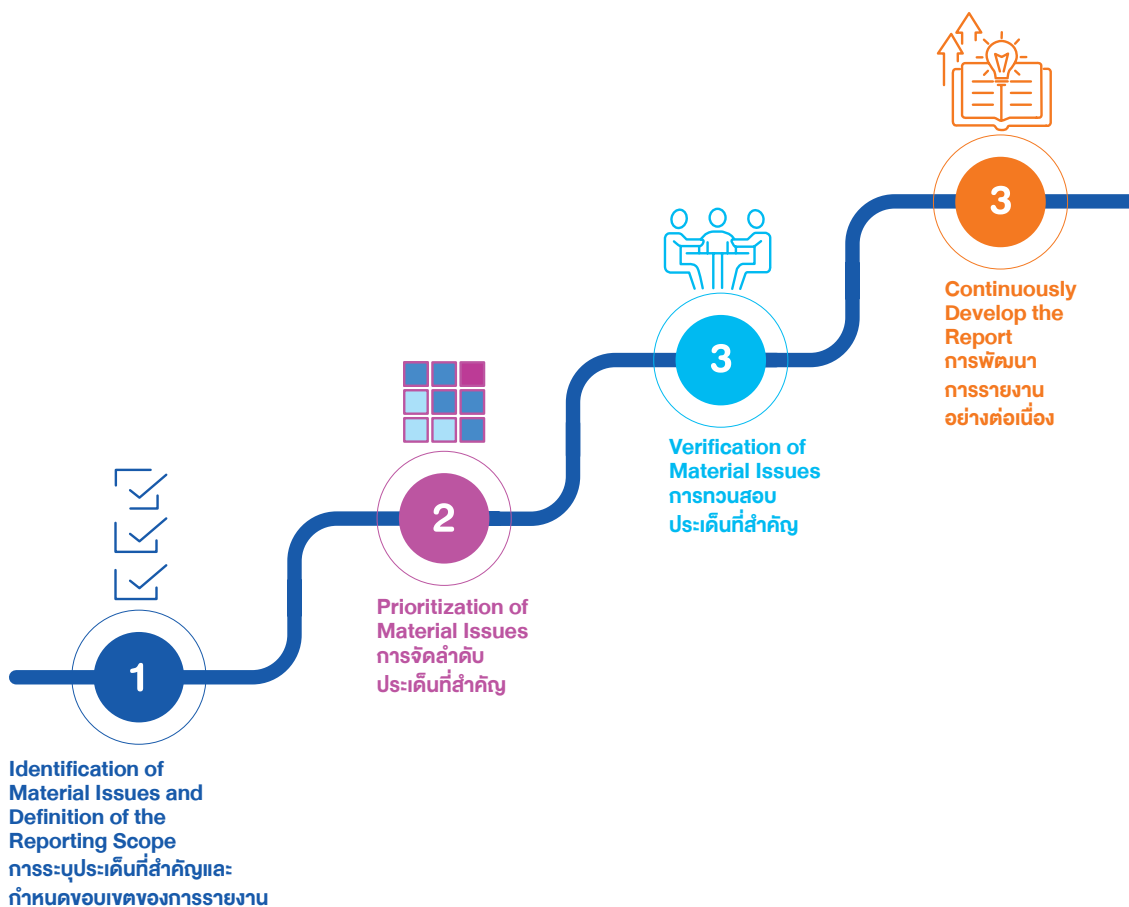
1

Identification of Material Issues and Definition of the Reporting Scope
การระบุประเด็นที่สำคัญและกำหนดขอบเขตของการรายงาน

2

Prioritization of Material Issues
การจัดลำดับประเด็นที่สำคัญ

3

Verification of Material Issues
การทวนสอบประเด็นที่สำคัญ

3

Continuously Develop the Report
การพัฒนาการรายงานอย่างต่อเนื่อง